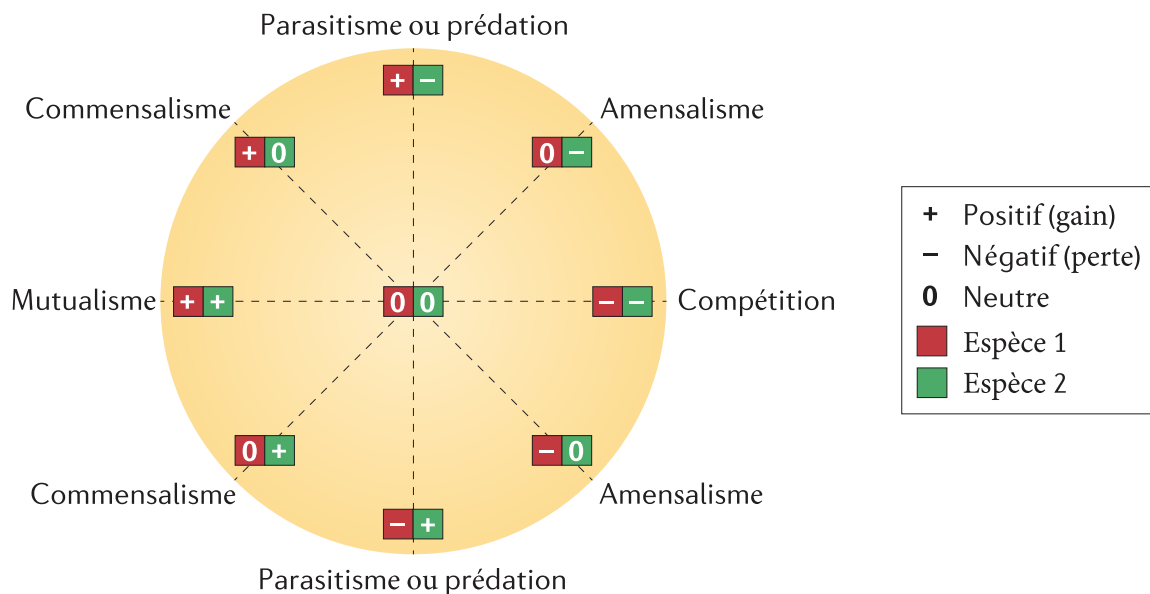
Parasitisme ou prédation

+ −

Commensalisme

+ 0

Amensalisme

0 −

Mutualisme

+ +

0 0

− −

Compétition

0 +

− 0

Commensalisme

Amensalisme

− +

Parasitisme ou prédation

+ Positif (gain)
− Négatif (perte)
0 Neutre
Espèce 1
Espèce 2